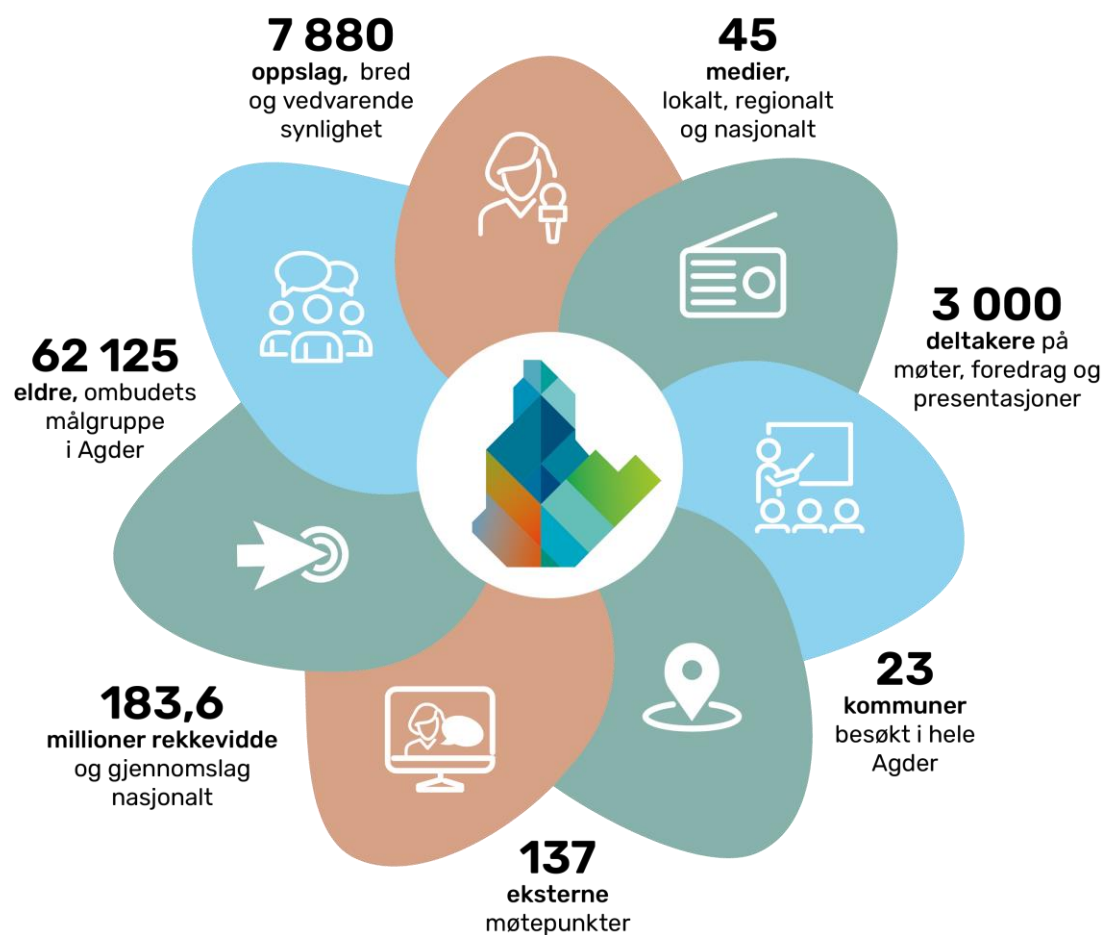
7 880
oppslag, bred og vedvarende synlighet

45
medier, lokalt, regionalt og nasjonalt

3 000
deltakere på møter, foredrag og presentasjoner

62 125
eldre, ombudets målgruppe i Agder

23
kommuner besøkt i hele Agder

183,6
millioner rekkevidde og gjennomslag nasjonalt

137
eksterne møtepunkter